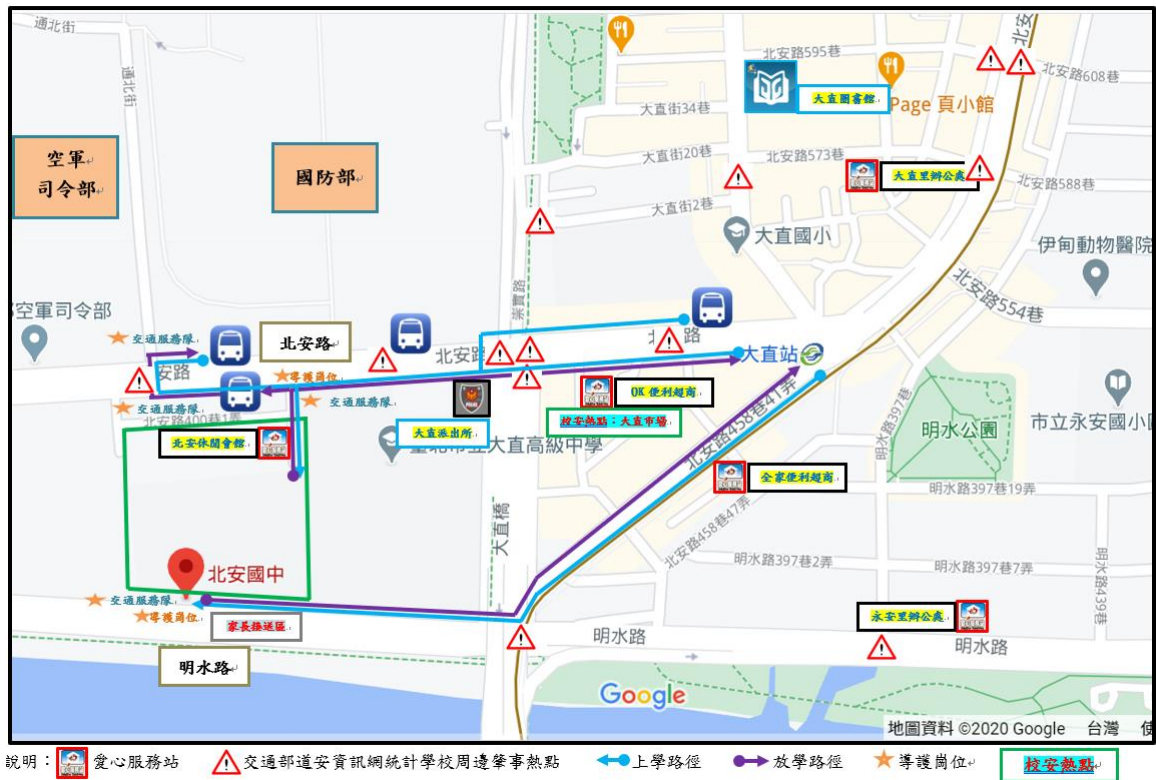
通北街
通北街
北安路595巷
北安路608巷
北安路
大直圖書館
Page 頁小館
大直街34巷
北安路573巷
大直街20巷
大直里辦公處
北安路588巷
大直街2巷
大直國小
伊甸動物醫院
空軍司令部
國防部
空軍司令部
北安路554巷
北安路
交通服務隊
北安路
北安路
北安路
大直站
安路
導護崗位
交通服務隊
北安路400巷1弄
交通服務隊
大直派出所
OK 便利超商
校安熱點：大直市場
北安休閒會館
臺北市立大直高級中學
北安路458巷41弄
明水公園
市立永安國小
全家便利超商
明水路397巷19弄
北安路458巷47弄
大直橋
明水路397巷2弄
明水路397巷7弄
明水路439巷
北安國中
交通服務隊
導護崗位
家長接送區
永安里辦公處
明水路
明水路
明水路
Google
地圖資料 ©2020 Google 台灣
說明： 愛心服務站 交通部道安資訊網統計學校周邊肇事熱點 上學路徑 放學路徑 導護崗位 校安熱點